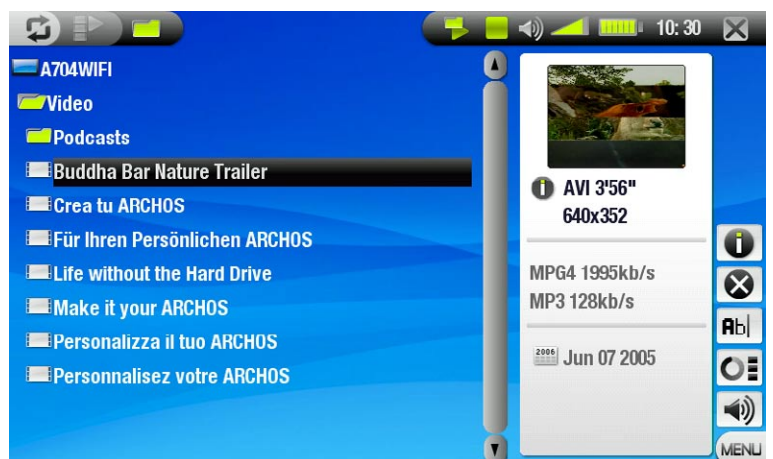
10:30

A704WIFI
Video
Podcasts
Buddha Bar Nature Trailer
Crea tu ARCHOS
Für Ihren Persönlichen ARCHOS
Life without the Hard Drive
Make it your ARCHOS
Personalizza il tuo ARCHOS
Personnalisez votre ARCHOS

AVI 3'56"
640x352

MPG4 1995kb/s
MP3 128kb/s

2006 Jun 07 2005

Ab|
MENU